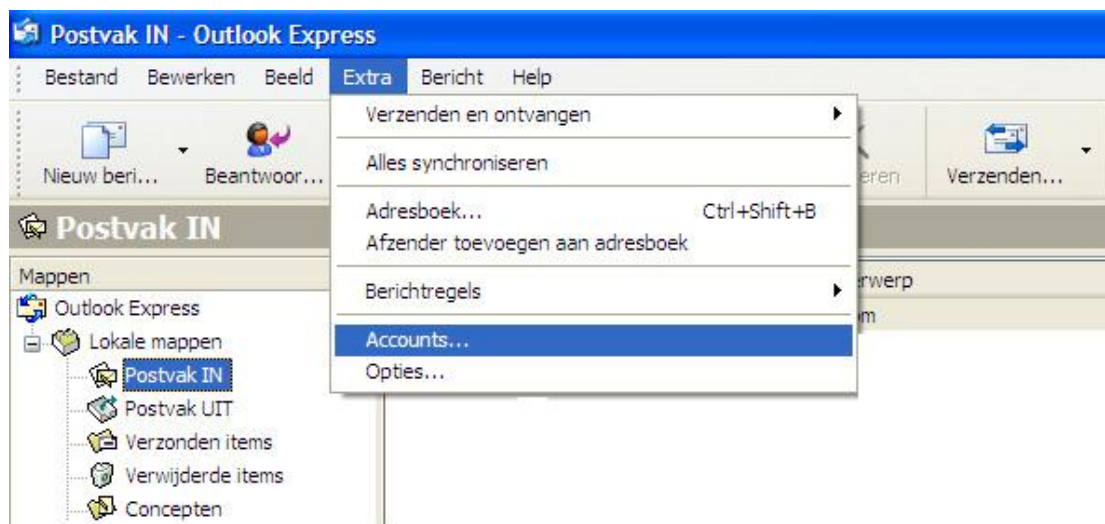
Postvak IN - Outlook Express

Bestand Bewerken Beeld Extra Bericht Help

Nieuw beri... Beantwoor... eren Verzenden...

Verzenden en ontvangen

Alles synchroniseren

Adresboek... Ctrl+Shift+B
Afzender toevoegen aan adresboek

Berichtregels

Accounts...
Opties...

Postvak IN

Mappen

rwerp

m

Outlook Express
Lokale mappen
Postvak IN
Postvak UIT
Verzonden items
Verwijderde items
Concepten